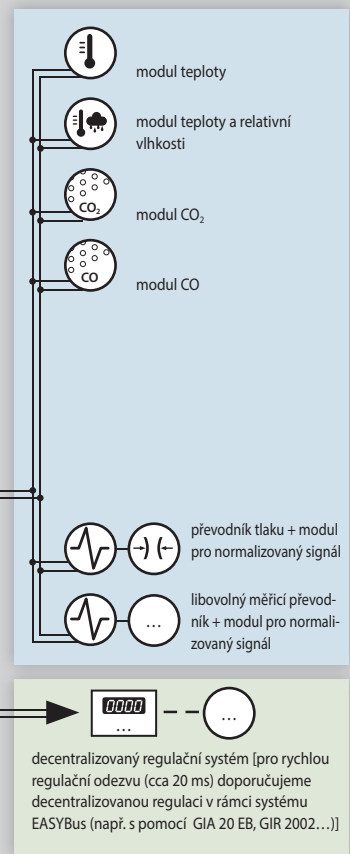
modul teploty

modul teploty a relativní vlhkosti

$CO_2$

modul $CO_2$

CO

modul CO

převodník tlaku + modul pro normalizovaný signál

...

libovolný měřicí převodník + modul pro normalizovaný signál

0000

...

...

decentralizovaný regulační systém [pro rychlou regulační odezvu (cca 20 ms) doporučujeme decentralizovanou regulaci v rámci systému EASYBus (např. s pomocí GIA 20 EB, GIR 2002…)]